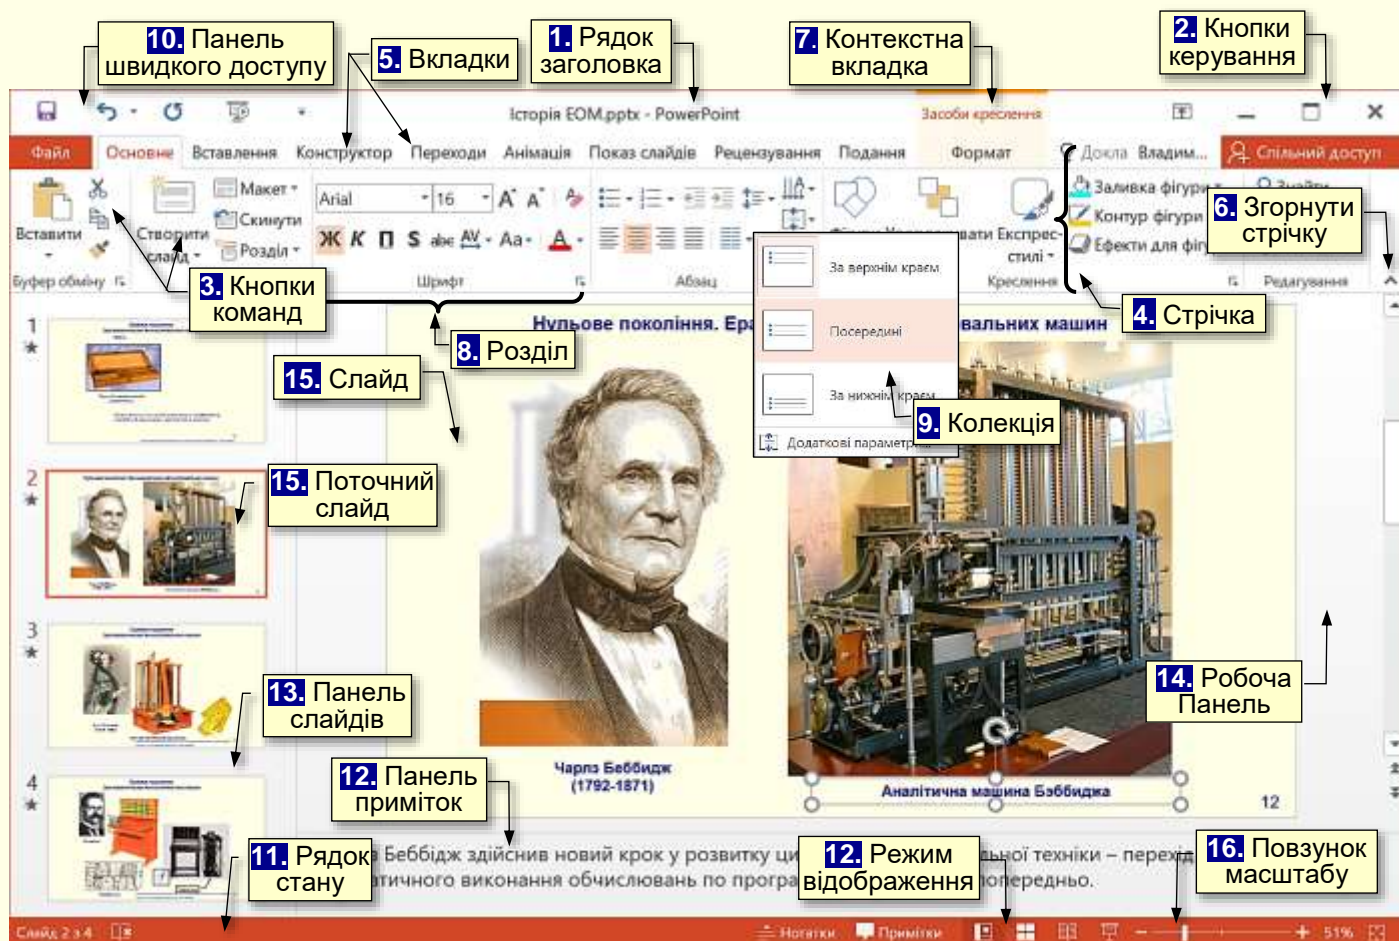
10. Панель швидкого доступу
5. Вкладки
1. Рядок заголовка
7. Контекстна вкладка
2. Кнопки керування

Історія ЕОМ.pptx - PowerPoint
Засоби креслення

Файл Основне Вставлення Конструктор Переходи Анімація Показ слайдів Рецензування Подання Формат Докла Владим... Спільний доступ

Вставити
Створити слайд
Макет
Скинути
Розділ
Arial
16
Ж К П S abc AV Aa A
Заливка фігури
Контур фігури
Ефекти для фігу
Експрес-стилі
Буфер обміну
Шрифт
Абзац
Креслення
Редагування

6. Згорнути стрічку
3. Кнопки команд
4. Стрічка
8. Розділ
15. Слайд
9. Колекція
15. Поточний слайд
13. Панель слайдів
14. Робоча Панель
12. Панель приміток
11. Рядок стану
12. Режим відображення
16. Повзунок масштабу

За верхнім краєм
Посередині
За нижнім краєм
Додаткові параметри

1
2
3
4

Нульове покоління. Ера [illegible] вальних машин
Чарлз Беббидж (1792-1871)
Аналітична машина Бэббиджа
12

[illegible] Беббідж здійснив новий крок у розвитку ци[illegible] льної техніки – перех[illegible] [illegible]тичного виконання обчислювань по програ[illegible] попередньо.

Слайд 2 з 4
Нотатки Примітки
51%